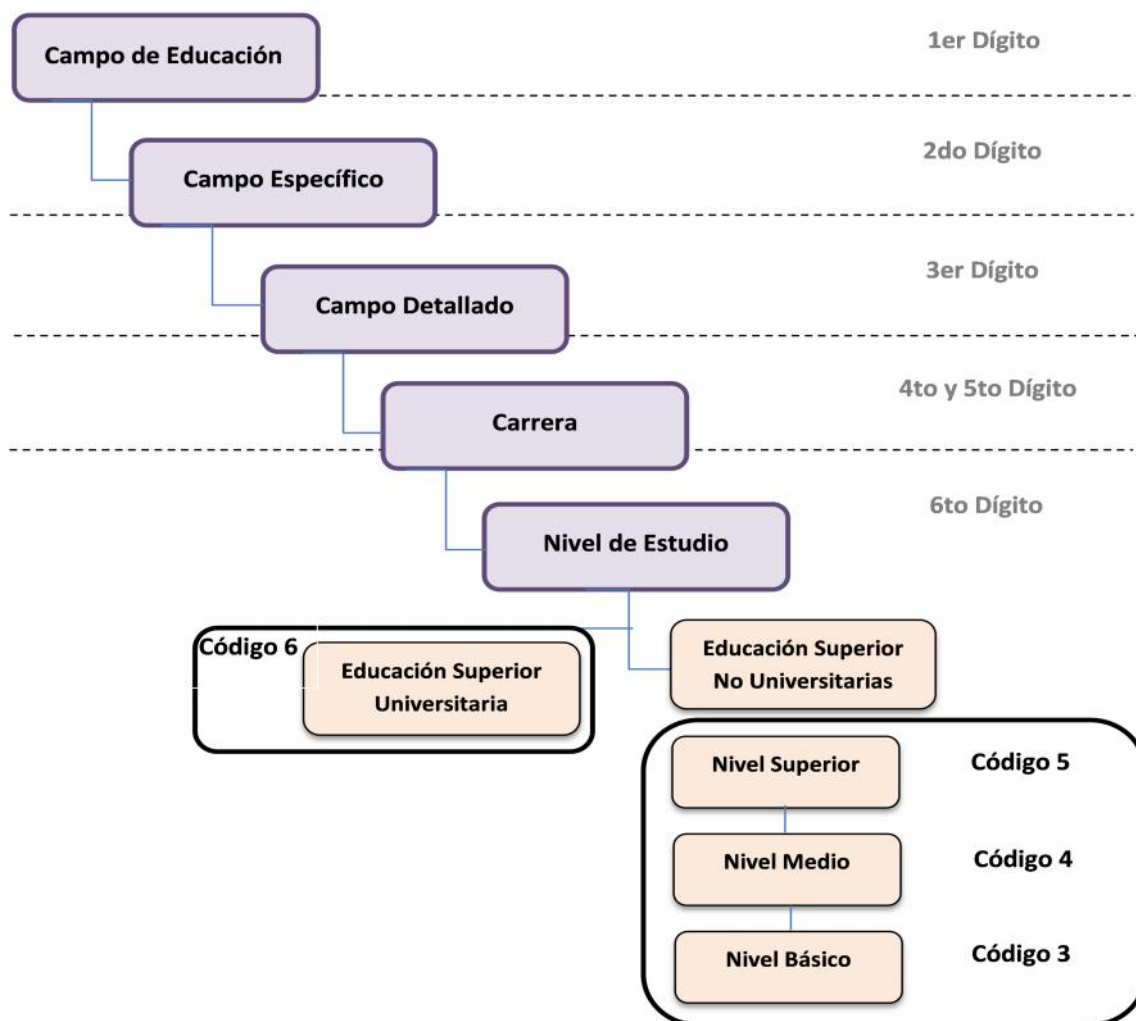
Campo de Educación

1er Dígito

Campo Específico

2do Dígito

Campo Detallado

3er Dígito

Carrera

4to y 5to Dígito

Nivel de Estudio

6to Dígito

Código 6

Educación Superior Universitaria

Educación Superior No Universitarias

Nivel Superior

Código 5

Nivel Medio

Código 4

Nivel Básico

Código 3